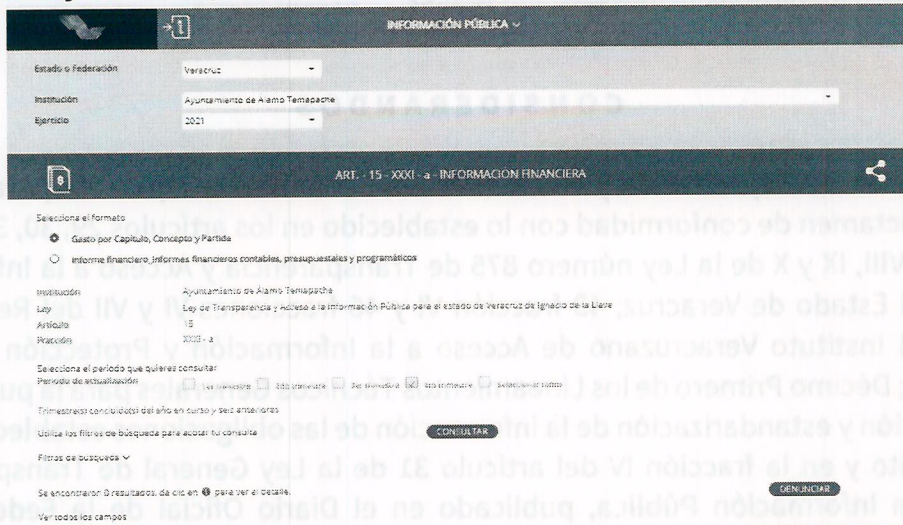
INFORMACIÓN PÚBLICA ⌄

Estado o Federación
Veracruz

Institución
Ayuntamiento de Álamo Temapache

Ejercicio
2021

ART. - 15 - XXXI - a - INFORMACION FINANCIERA

Selecciona el formato

Gasto por Capítulo, Concepto y Partida

Informe financiero_Informes financieros contables, presupuestales y programáticos

Institución
Ayuntamiento de Álamo Temapache

Ley
Ley de Transparencia y Acceso a la Información Pública para el estado de Veracruz de Ignacio de la Llave

Artículo
15

Fracción
XXXI - a

Selecciona el periodo que quieres consultar
Periodo de actualización
1er trimestre 2do trimestre 3er trimestre 4to trimestre Seleccionar todos

Trimestre(s) concluido(s) del año en curso y seis anteriores

Utiliza los filtros de búsqueda para acotar tu consulta

CONSULTAR

Filtros de búsqueda ⌄

Se encontraron 0 resultados, da clic en ❶ para ver el detalle.

DENUNCIAR

Ver todos los campos

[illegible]

ictamen de conformidad con lo establecido en los artículo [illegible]
VIII, IX y X de la Ley número 875 de Transparencia y Acceso a la Inf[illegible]
l Estado de Veracruz, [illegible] y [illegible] VI y VII del Re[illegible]
l Instituto Veracruzano de Acceso a la Información y Protección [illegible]
; Décimo Primero de los Lineamientos Técnicos Generales para la pu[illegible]
ión y estandarización de la información de las o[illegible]
to y en la fracción IV del artículo 31 de la Ley General de Transp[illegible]
a Información Pública, publicado en el Diario Oficial d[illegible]